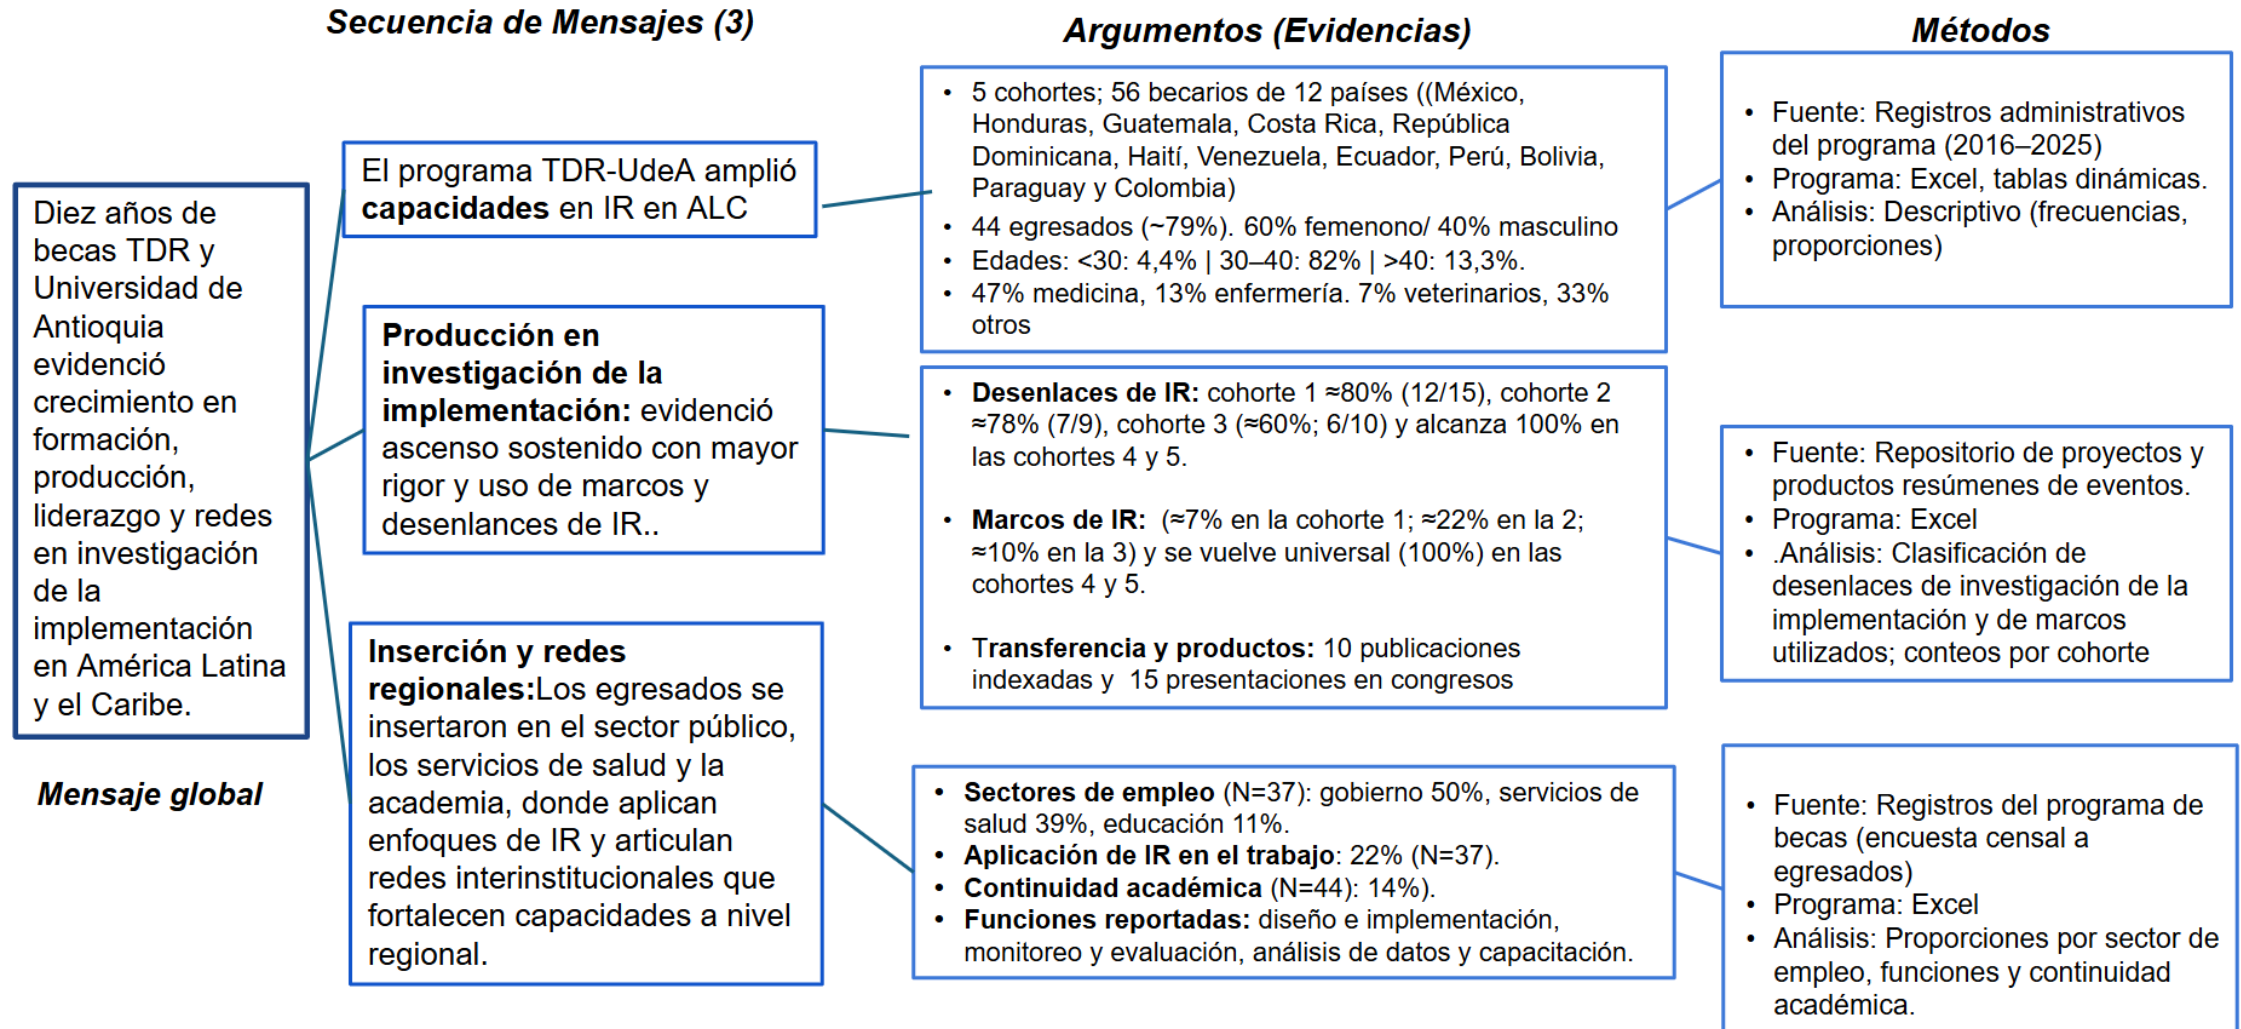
Secuencia de Mensajes (3)

Argumentos (Evidencias)

Métodos

Diez años de becas TDR y Universidad de Antioquia evidenció crecimiento en formación, producción, liderazgo y redes en investigación de la implementación en América Latina y el Caribe.

Mensaje global

El programa TDR-UdeA amplió **capacidades** en IR en ALC

- 5 cohortes; 56 becarios de 12 países ((México, Honduras, Guatemala, Costa Rica, República Dominicana, Haití, Venezuela, Ecuador, Perú, Bolivia, Paraguay y Colombia)
- 44 egresados (~79%). 60% femenono/ 40% masculino
- Edades: <30: 4,4% | 30–40: 82% | >40: 13,3%.
- 47% medicina, 13% enfermería. 7% veterinarios, 33% otros

- Fuente: Registros administrativos del programa (2016–2025)
- Programa: Excel, tablas dinámicas.
- Análisis: Descriptivo (frecuencias, proporciones)

**Producción en investigación de la implementación:** evidenció ascenso sostenido con mayor rigor y uso de marcos y desenlaces de IR..

- **Desenlaces de IR:** cohorte 1 ≈80% (12/15), cohorte 2 ≈78% (7/9), cohorte 3 (≈60%; 6/10) y alcanza 100% en las cohortes 4 y 5.
- **Marcos de IR:** (≈7% en la cohorte 1; ≈22% en la 2; ≈10% en la 3) y se vuelve universal (100%) en las cohortes 4 y 5.
- **Transferencia y productos:** 10 publicaciones indexadas y 15 presentaciones en congresos

- Fuente: Repositorio de proyectos y productos resúmenes de eventos.
- Programa: Excel
- .Análisis: Clasificación de desenlaces de investigación de la implementación y de marcos utilizados; conteos por cohorte

**Inserción y redes regionales:**Los egresados se insertaron en el sector público, los servicios de salud y la academia, donde aplican enfoques de IR y articulan redes interinstitucionales que fortalecen capacidades a nivel regional.

- **Sectores de empleo** (N=37): gobierno 50%, servicios de salud 39%, educación 11%.
- **Aplicación de IR en el trabajo**: 22% (N=37).
- **Continuidad académica** (N=44): 14%).
- **Funciones reportadas:** diseño e implementación, monitoreo y evaluación, análisis de datos y capacitación.

- Fuente: Registros del programa de becas (encuesta censal a egresados)
- Programa: Excel
- Análisis: Proporciones por sector de empleo, funciones y continuidad académica.